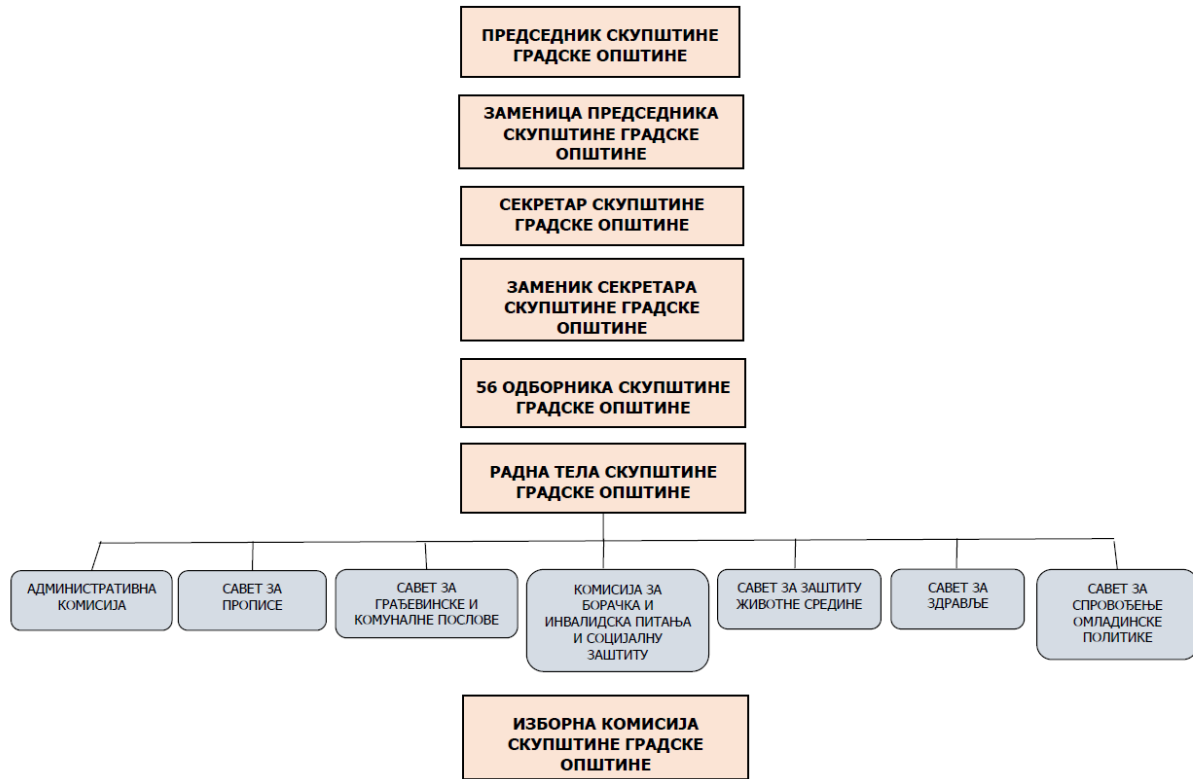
ПРЕДСЕДНИК СКУПШТИНЕ ГРАДСКЕ ОПШТИНЕ

ЗАМЕНИЦА ПРЕДСЕДНИКА СКУПШТИНЕ ГРАДСКЕ ОПШТИНЕ

СЕКРЕТАР СКУПШТИНЕ ГРАДСКЕ ОПШТИНЕ

ЗАМЕНИК СЕКРЕТАРА СКУПШТИНЕ ГРАДСКЕ ОПШТИНЕ

56 ОДБОРНИКА СКУПШТИНЕ ГРАДСКЕ ОПШТИНЕ

РАДНА ТЕЛА СКУПШТИНЕ ГРАДСКЕ ОПШТИНЕ

АДМИНИСТРАТИВНА КОМИСИЈА

САВЕТ ЗА ПРОПИСЕ

САВЕТ ЗА ГРАЂЕВИНСКЕ И КОМУНАЛНЕ ПОСЛОВЕ

КОМИСИЈА ЗА БОРАЧКА И ИНВАЛИДСКА ПИТАЊА И СОЦИЈАЛНУ ЗАШТИТУ

САВЕТ ЗА ЗАШТИТУ ЖИВОТНЕ СРЕДИНЕ

САВЕТ ЗА ЗДРАВЉЕ

САВЕТ ЗА СПРОВОЂЕЊЕ ОМЛАДИНСКЕ ПОЛИТИКЕ

ИЗБОРНА КОМИСИЈА СКУПШТИНЕ ГРАДСКЕ ОПШТИНЕ